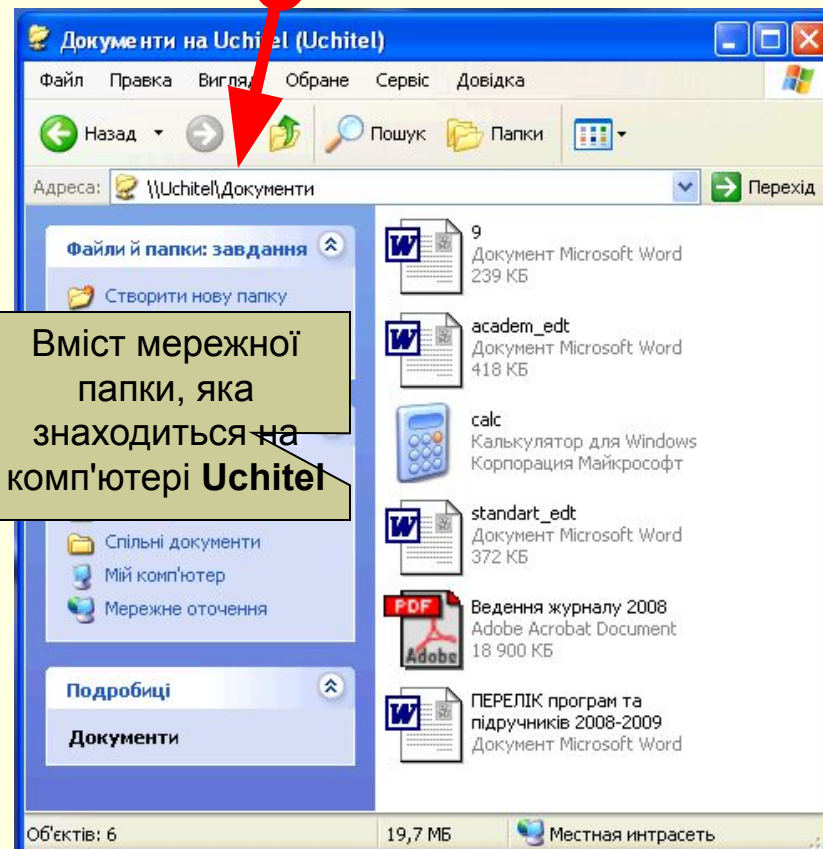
Документи на Uchitel (Uchitel)

Файл Правка Вигляд Обране Сервіс Довідка

Назад Пошук Папки

Адреса: \\Uchitel\Документи Перехід

Файли й папки: завдання

Створити нову папку

Вміст мережної папки, яка знаходиться на комп'ютері **Uchitel**

Спільні документи

Мій комп'ютер

Мережне оточення

Подробиці

Документи

9
Документ Microsoft Word
239 КБ

academ_edt
Документ Microsoft Word
418 КБ

calc
Калькулятор для Windows
Корпорация Майкрософт

standart_edt
Документ Microsoft Word
372 КБ

PDF Adobe
Ведення журналу 2008
Adobe Acrobat Document
18 900 КБ

ПЕРЕЛІК програм та підручників 2008-2009
Документ Microsoft Word

Об'єктів: 6 19,7 МБ Местная интрасеть